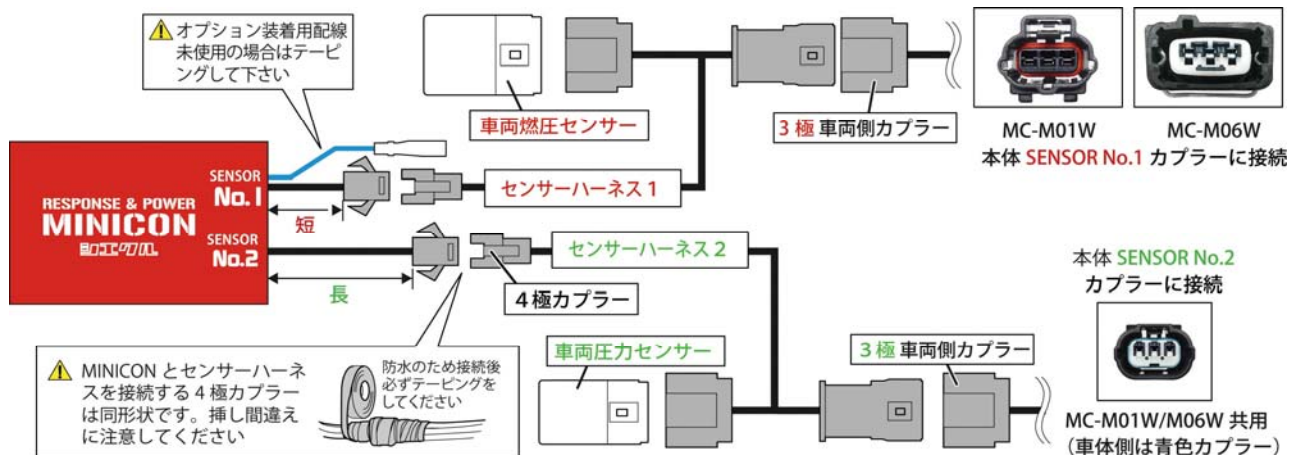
⚠ オプション装着用配線未使用の場合はテーピングして下さい

車両燃圧センサー

3 極 車両側カプラー

MC-M01W
本体 SENSOR No.1 カプラーに接続

MC-M06W

RESPONSE & POWER
MINICON
シーエフェクト

SENSOR
No.1

短

センサーハーネス 1

SENSOR
No.2

長

センサーハーネス 2

4 極カプラー

本体 SENSOR No.2 カプラーに接続

⚠ MINICON とセンサーハーネスを接続する 4 極カプラーは同形状です。挿し間違えに注意してください

防水のため接続後必ずテーピングをしてください

車両圧力センサー

3 極 車両側カプラー

MC-M01W/M06W 共用
（車体側は青色カプラー）